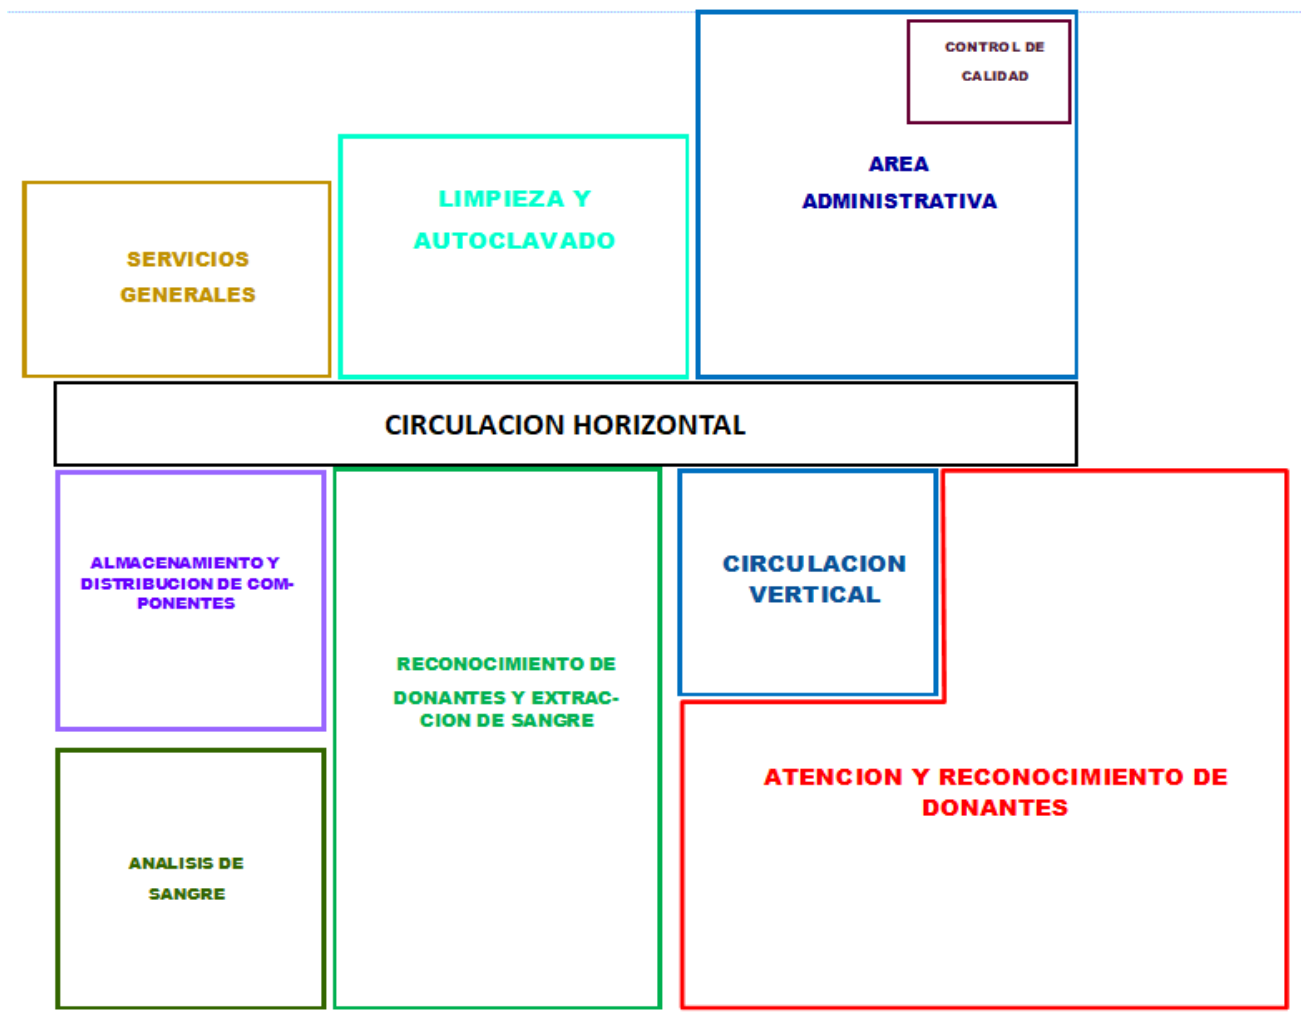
CONTROL DE CALIDAD

AREA ADMINISTRATIVA

LIMPIEZA Y AUTOCLAVADO

SERVICIOS GENERALES

CIRCULACION HORIZONTAL

ALMACENAMIENTO Y DISTRIBUCION DE COMPONENTES

RECONOCIMIENTO DE DONANTES Y EXTRACCION DE SANGRE

CIRCULACION VERTICAL

ATENCION Y RECONOCIMIENTO DE DONANTES

ANALISIS DE SANGRE